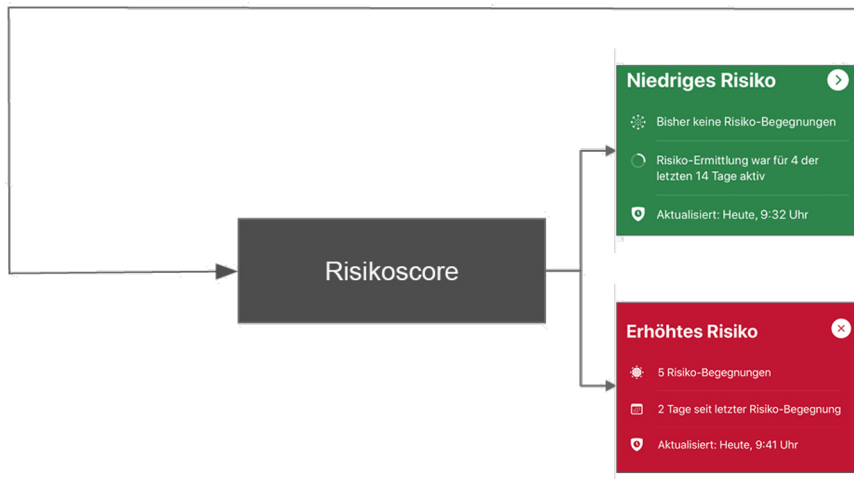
Risikoscore

Niedriges Risiko

Bisher keine Risiko-Begegnungen

Risiko-Ermittlung war für 4 der letzten 14 Tage aktiv

Aktualisiert: Heute, 9:32 Uhr

Erhöhtes Risiko

5 Risiko-Begegnungen

2 Tage seit letzter Risiko-Begegnung

Aktualisiert: Heute, 9:41 Uhr